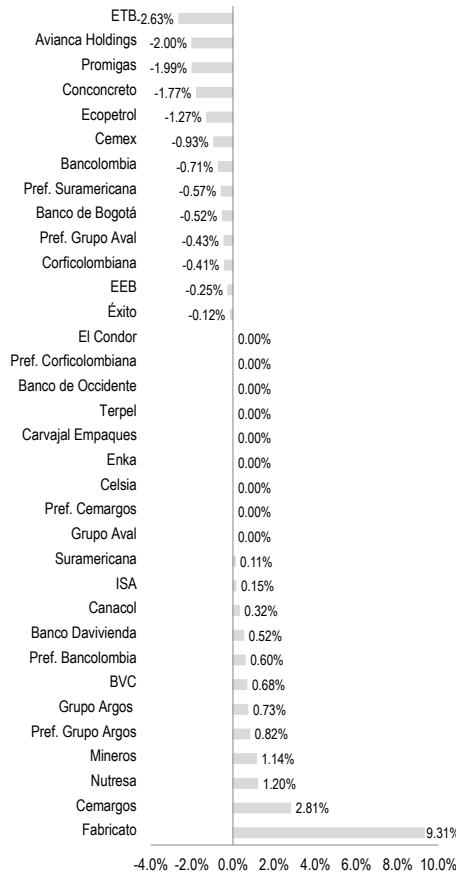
ETB -2.63%
Avianca Holdings -2.00%
Promigas -1.99%
Conconcreto -1.77%
Ecopetrol -1.27%
Cemex -0.93%
Bancolombia -0.71%
Pref. Suramericana -0.57%
Banco de Bogotá -0.52%
Pref. Grupo Aval -0.43%
Corficolombiana -0.41%
EEB -0.25%
Éxito -0.12%
El Condor 0.00%
Pref. Corficolombiana 0.00%
Banco de Occidente 0.00%
Terpel 0.00%
Carvajal Empaques 0.00%
Enka 0.00%
Celsia 0.00%
Pref. Cemargos 0.00%
Grupo Aval 0.00%
Suramericana 0.11%
ISA 0.15%
Canacol 0.32%
Banco Davivienda 0.52%
Pref. Bancolombia 0.60%
BVC 0.68%
Grupo Argos 0.73%
Pref. Grupo Argos 0.82%
Mineros 1.14%
Nutresa 1.20%
Cemargos 2.81%
Fabricato 9.31%

-4.0% -2.0% 0.0% 2.0% 4.0% 6.0% 8.0% 10.0%